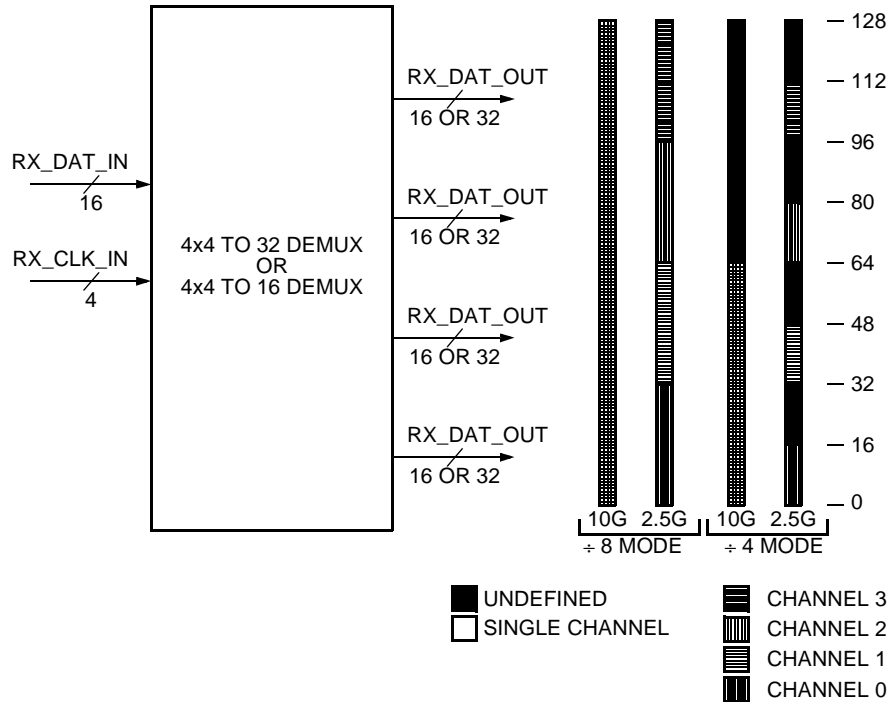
RX_DAT_IN
16
RX_CLK_IN
4
4x4 TO 32 DEMUX
OR
4x4 TO 16 DEMUX
RX_DAT_OUT
16 OR 32
RX_DAT_OUT
16 OR 32
RX_DAT_OUT
16 OR 32
RX_DAT_OUT
16 OR 32
128
112
96
80
64
48
32
16
0
10G 2.5G
÷ 8 MODE
10G 2.5G
÷ 4 MODE
UNDEFINED
SINGLE CHANNEL
CHANNEL 3
CHANNEL 2
CHANNEL 1
CHANNEL 0